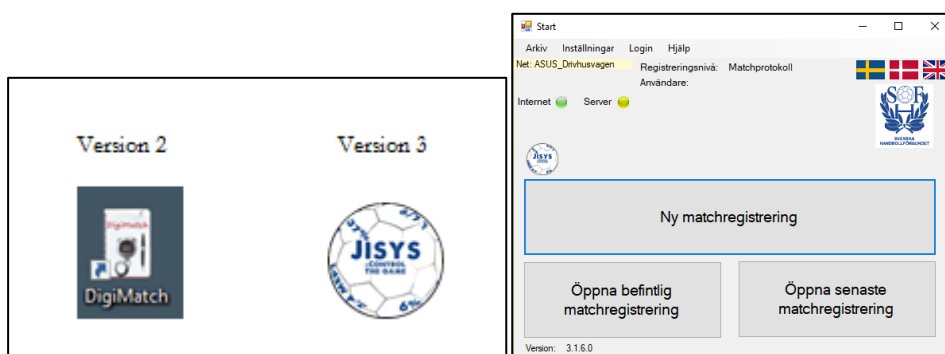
Version 2

DigiMatch

DigiMatch

Version 3

JISYS
CONTROL THE GAME

Start

Arkiv Inställningar Login Hjälp

Net: ASUS_Drivhusvagen

Registreringsnivå: Matchprotokoll

Användare:

Internet Server

SVENSKA HANDBOLLFÖRBUNDET

JISYS

Ny matchregistrering

Öppna befintlig matchregistrering

Öppna senaste matchregistrering

Version: 3.1.6.0